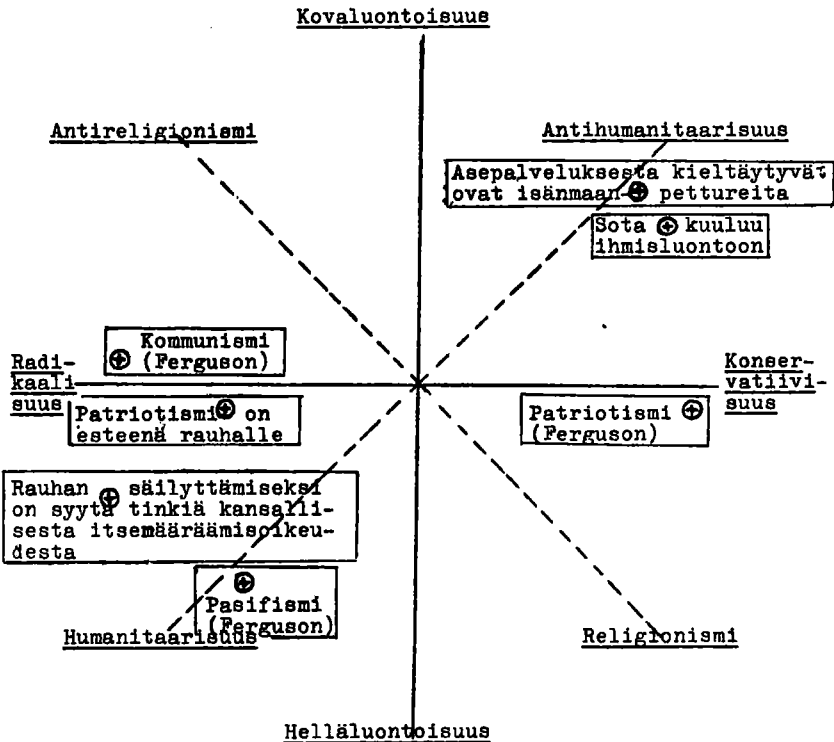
Kovaluontoisuus

Antireligionismi

Antihumanitaarisuus

Asepalveluksesta kieltäytyvät ovat isänmaan ⊕ pettureita

Sota ⊕ kuuluu ihmisluontoon

Kommunismi ⊕ (Ferguson)

Radikaalisuus

Konservatiivisuus

Patriotismi ⊕ on esteenä rauhalle

Patriotismi ⊕ (Ferguson)

Rauhan ⊕ säilyttämiseksi on syytä tinkiä kansallisesta itsemääräämisoikeudesta

⊕ Pasifismi (Ferguson)

Humanitaarisuus

Religionismi

Helläluontoisuus